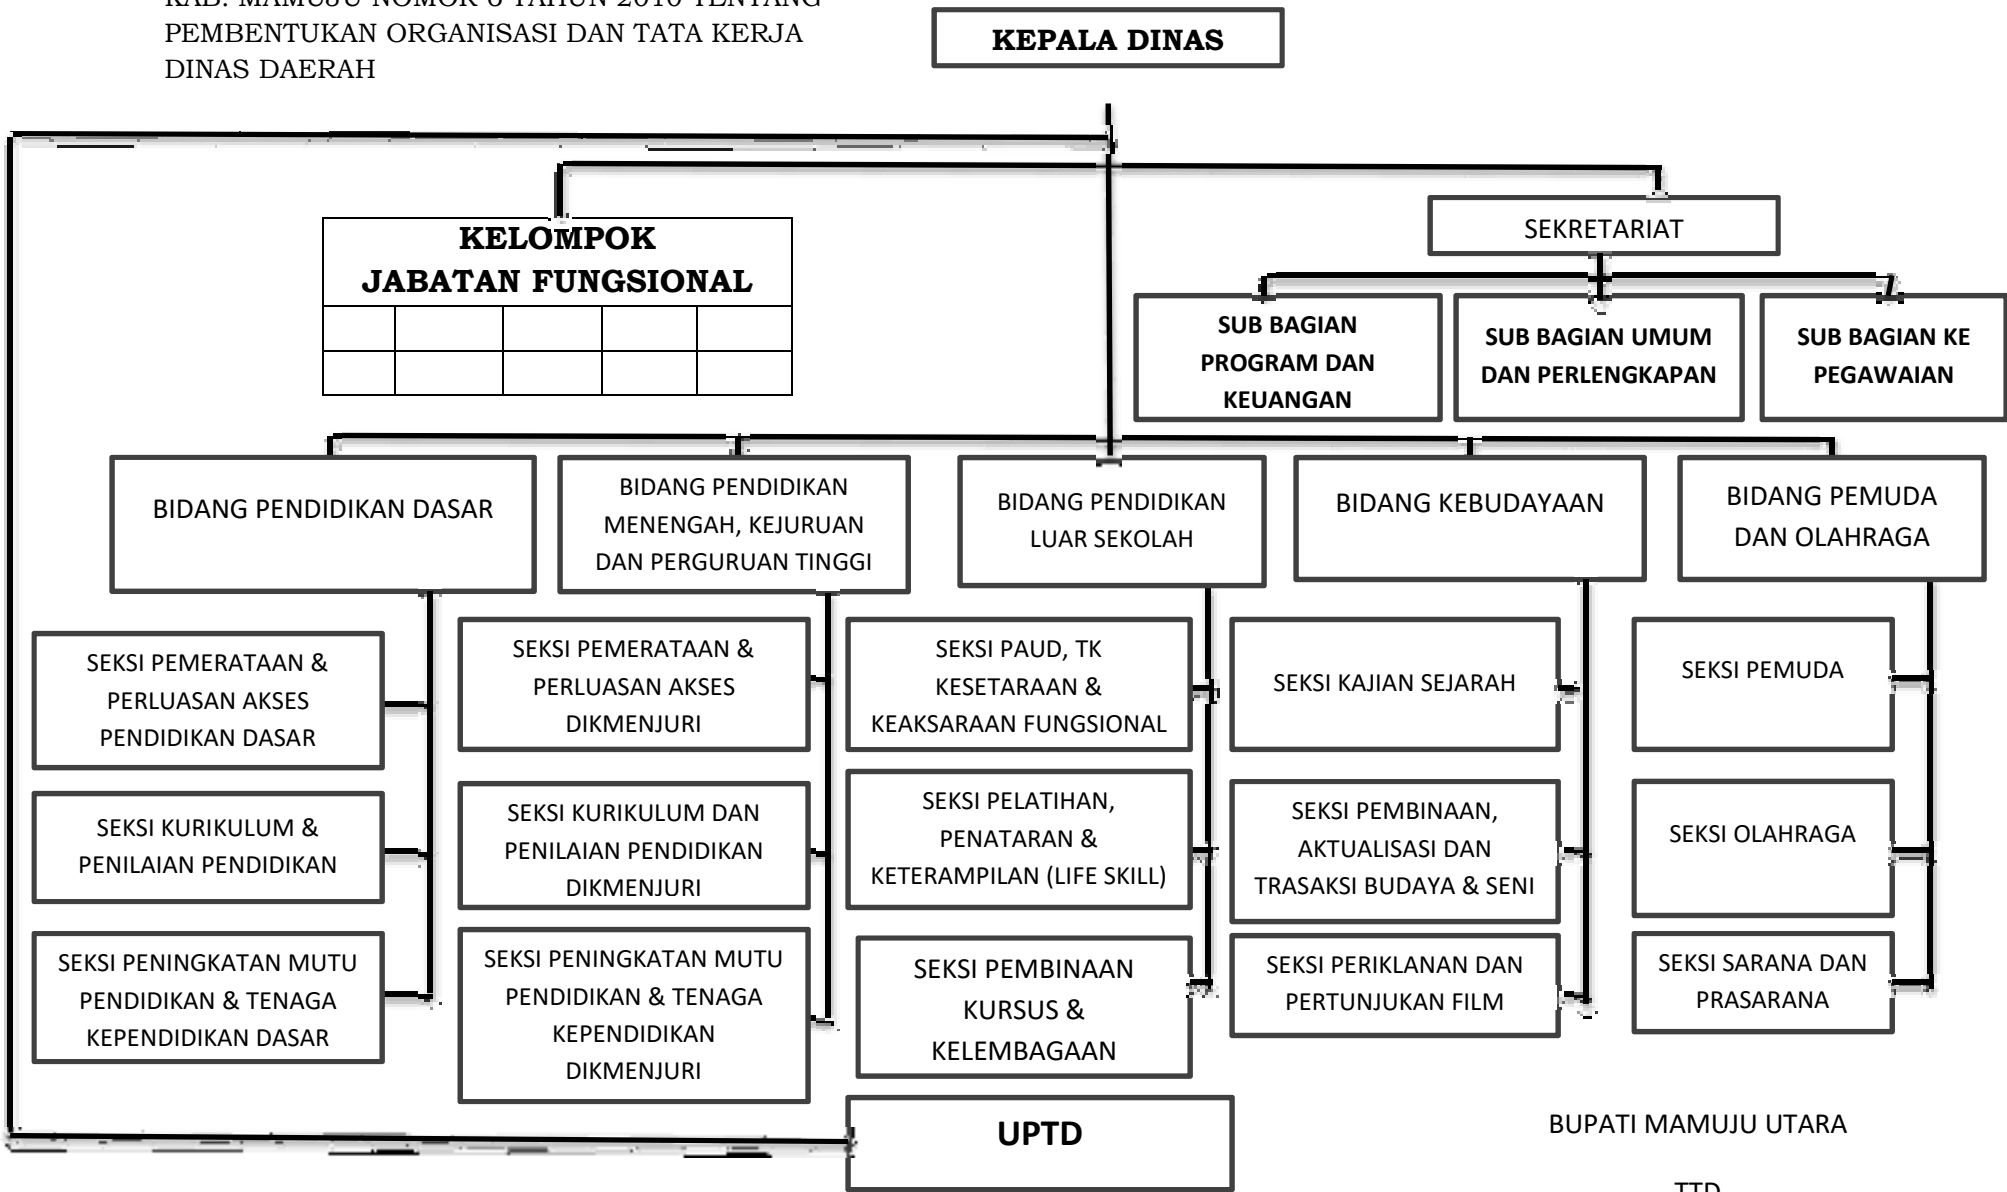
KAB. MAMUJU NOMOR 6 TAHUN 2010 TENTANG PEMBENTUKAN ORGANISASI DAN TATA KERJA DINAS DAERAH

KEPALA DINAS

KELOMPOK JABATAN FUNGSIONAL

| | | | | |
|---|---|---|---|---|
| | | | | |
| | | | | |

SEKRETARIAT

SUB BAGIAN PROGRAM DAN KEUANGAN

SUB BAGIAN UMUM DAN PERLENGKAPAN

SUB BAGIAN KE PEGAWAIAN

BIDANG PENDIDIKAN DASAR

BIDANG PENDIDIKAN MENENGAH, KEJURUAN DAN PERGURUAN TINGGI

BIDANG PENDIDIKAN LUAR SEKOLAH

BIDANG KEBUDAYAAN

BIDANG PEMUDA DAN OLAHRAGA

SEKSI PEMERATAAN & PERLUASAN AKSES PENDIDIKAN DASAR

SEKSI KURIKULUM & PENILAIAN PENDIDIKAN

SEKSI PENINGKATAN MUTU PENDIDIKAN & TENAGA KEPENDIDIKAN DASAR

SEKSI PEMERATAAN & PERLUASAN AKSES DIKMENJURI

SEKSI KURIKULUM DAN PENILAIAN PENDIDIKAN DIKMENJURI

SEKSI PENINGKATAN MUTU PENDIDIKAN & TENAGA KEPENDIDIKAN DIKMENJURI

SEKSI PAUD, TK KESETARAAN & KEAKSARAAN FUNGSIONAL

SEKSI PELATIHAN, PENATARAN & KETERAMPILAN (LIFE SKILL)

SEKSI PEMBINAAN KURSUS & KELEMBAGAAN

SEKSI KAJIAN SEJARAH

SEKSI PEMBINAAN, AKTUALISASI DAN TRASAKSI BUDAYA & SENI

SEKSI PERIKLANAN DAN PERTUNJUKAN FILM

SEKSI PEMUDA

SEKSI OLAHRAGA

SEKSI SARANA DAN PRASARANA

UPTD

BUPATI MAMUJU UTARA

TTD